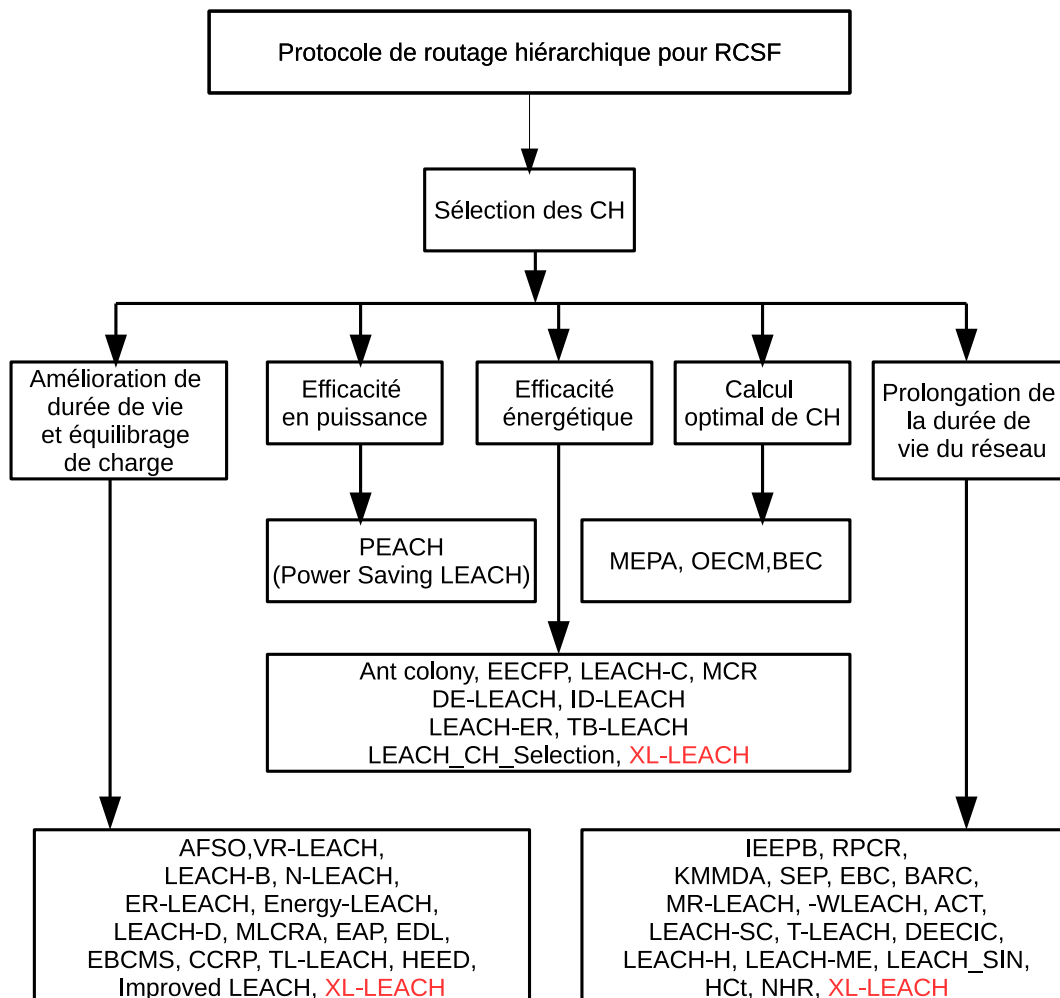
Protocole de routage hiérarchique pour RCSF

Sélection des CH

Amélioration de durée de vie et équilibrage de charge

Efficacité en puissance

Efficacité énergétique

Calcul optimal de CH

Prolongation de la durée de vie du réseau

PEACH (Power Saving LEACH)

MEPA, OECM,BEC

Ant colony, EECFP, LEACH-C, MCR
DE-LEACH, ID-LEACH
LEACH-ER, TB-LEACH
LEACH_CH_Selection, XL-LEACH

AFSO,VR-LEACH,
LEACH-B, N-LEACH,
ER-LEACH, Energy-LEACH,
LEACH-D, MLCRA, EAP, EDL,
EBCMS, CCRP, TL-LEACH, HEED,
Improved LEACH, XL-LEACH

IEEPB, RPCR,
KMMDA, SEP, EBC, BARC,
MR-LEACH, -WLEACH, ACT,
LEACH-SC, T-LEACH, DEECIC,
LEACH-H, LEACH-ME, LEACH_SIN,
HCt, NHR, XL-LEACH